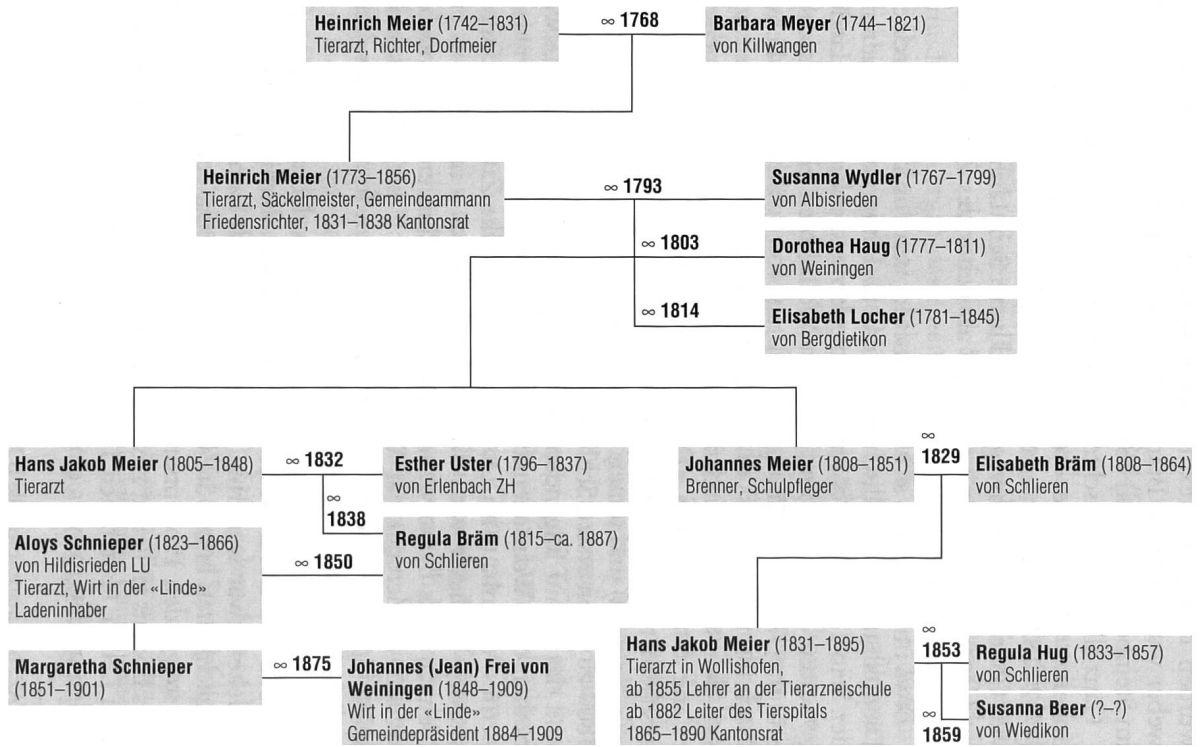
**Heinrich Meier** (1742–1831)
Tierarzt, Richter, Dorfmeier

∞ **1768**

**Barbara Meyer** (1744–1821)
von Killwangen

**Heinrich Meier** (1773–1856)
Tierarzt, Säckelmeister, Gemeindeammann
Friedensrichter, 1831–1838 Kantonsrat

∞ **1793**

**Susanna Wydler** (1767–1799)
von Albisrieden

∞ **1803**

**Dorothea Haug** (1777–1811)
von Weiningen

∞ **1814**

**Elisabeth Locher** (1781–1845)
von Bergdietikon

**Hans Jakob Meier** (1805–1848)
Tierarzt

∞ **1832**

**Esther Uster** (1796–1837)
von Erlenbach ZH

∞ **1838**

**Regula Bräm** (1815–ca. 1887)
von Schlieren

**Johannes Meier** (1808–1851)
Brenner, Schulpfleger

∞ **1829**

**Elisabeth Bräm** (1808–1864)
von Schlieren

**Aloys Schnieper** (1823–1866)
von Hildisrieden LU
Tierarzt, Wirt in der «Linde»
Ladeninhaber

∞ **1850**

**Margaretha Schnieper**
(1851–1901)

∞ **1875**

**Johannes (Jean) Frei von Weiningen** (1848–1909)
Wirt in der «Linde»
Gemeindepräsident 1884–1909

**Hans Jakob Meier** (1831–1895)
Tierarzt in Wollishofen,
ab 1855 Lehrer an der Tierarzneischule
ab 1882 Leiter des Tierspitals
1865–1890 Kantonsrat

∞ **1853**

**Regula Hug** (1833–1857)
von Schlieren

∞ **1859**

**Susanna Beer** (?–?)
von Wiedikon